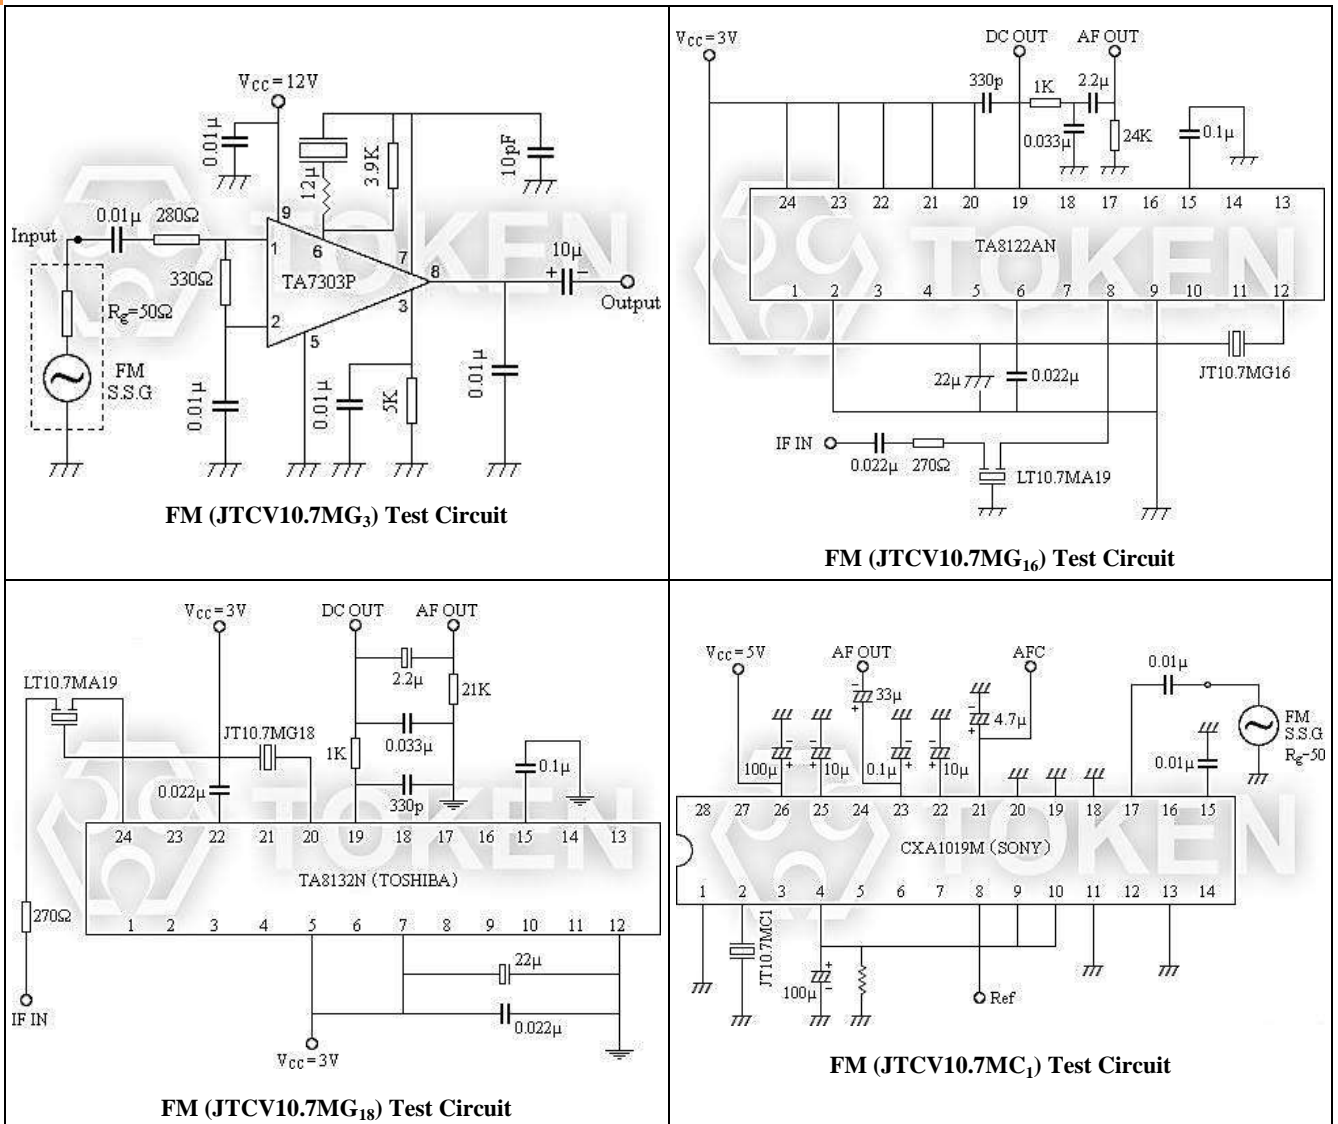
$V_{CC}=12V$

0.01μ

12μ

3.9K

10pF

9

Input

0.01μ

280Ω

1

6

7

10μ

330Ω

TA7303P

8

+ −

Output

2

3

$R_g=50Ω$

5

FM S.S.G

0.01μ

0.01μ

5K

0.01μ

FM (JTCV10.7MG$_3$) Test Circuit

$V_{CC}=3V$

DC OUT

AF OUT

330p

1K

2.2μ

0.033μ

24K

0.1μ

24 23 22 21 20 19 18 17 16 15 14 13

TA8122AN

1 2 3 4 5 6 7 8 9 10 11 12

22μ

0.022μ

JT10.7MG16

IF IN

0.022μ

270Ω

LT10.7MA19

FM (JTCV10.7MG$_{16}$) Test Circuit

$V_{CC}=3V$

DC OUT

AF OUT

LT10.7MA19

2.2μ

21K

JT10.7MG18

1K

0.033μ

0.1μ

0.022μ

330p

24 23 22 21 20 19 18 17 16 15 14 13

TA8132N (TOSHIBA)

270Ω

1 2 3 4 5 6 7 8 9 10 11 12

22μ

IF IN

0.022μ

$V_{CC}=3V$

FM (JTCV10.7MG$_{18}$) Test Circuit

$V_{CC}=5V$

AF OUT

AFC

0.01μ

33μ

4.7μ

FM S.S.G

$R_g$-50

100μ

10μ

0.1μ

10μ

0.01μ

28 27 26 25 24 23 22 21 20 19 18 17 16 15

CXA1019M (SONY)

1 2 3 4 5 6 7 8 9 10 11 12 13 14

JT10.7MC1

100μ

Ref

FM (JTCV10.7MC$_1$) Test Circuit

TOKEN